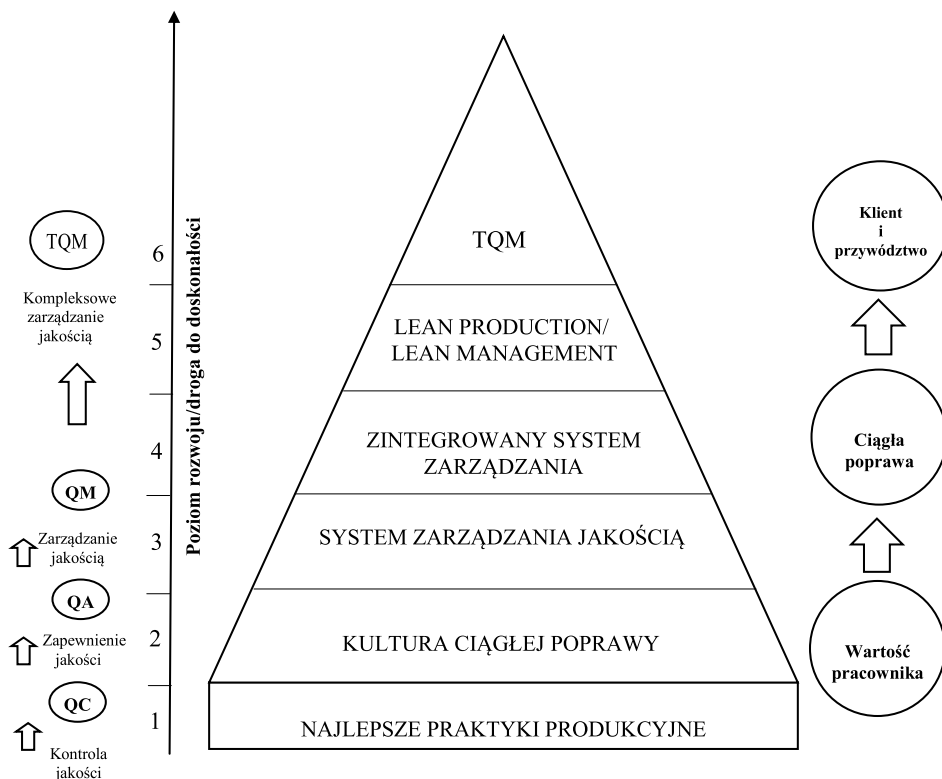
TQM

Kompleksowe zarządzanie jakością

QM

Zarządzanie jakością

QA

Zapewnienie jakości

QC

Kontrola jakości

6
5
4
3
2
1

Poziom rozwoju/droga do doskonałości

TQM

LEAN PRODUCTION/
LEAN MANAGEMENT

ZINTEGROWANY SYSTEM ZARZĄDZANIA

SYSTEM ZARZĄDZANIA JAKOŚCIĄ

KULTURA CIĄGŁEJ POPRAWY

NAJLEPSZE PRAKTYKI PRODUKCYJNE

Klient i przywództwo

Ciągła poprawa

Wartość pracownika